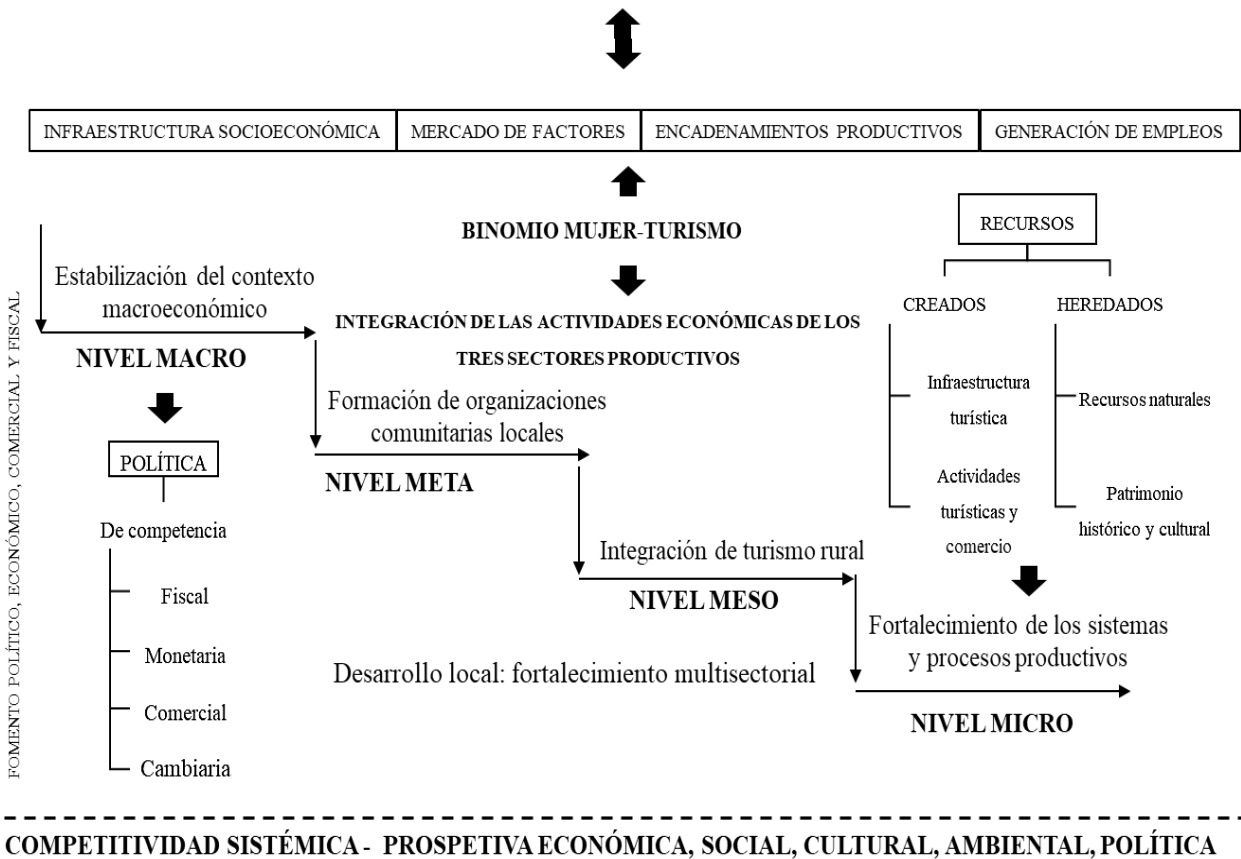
INFRAESTRUCTURA SOCIOECONÓMICA | MERCADO DE FACTORES | ENCADENAMIENTOS PRODUCTIVOS | GENERACIÓN DE EMPLEOS

BINOMIO MUJER-TURISMO

INTEGRACIÓN DE LAS ACTIVIDADES ECONÓMICAS DE LOS TRES SECTORES PRODUCTIVOS

RECURSOS

CREADOS

HEREDADOS

Infraestructura turística

Actividades turísticas y comercio

Recursos naturales

Patrimonio histórico y cultural

FOMENTO POLÍTICO, ECONÓMICO, COMERCIAL Y FISCAL

Estabilización del contexto macroeconómico

NIVEL MACRO

POLÍTICA

De competencia

Fiscal

Monetaria

Comercial

Cambiaria

Formación de organizaciones comunitarias locales

NIVEL META

Integración de turismo rural

NIVEL MESO

Desarrollo local: fortalecimiento multisectorial

Fortalecimiento de los sistemas y procesos productivos

NIVEL MICRO

COMPETITIVIDAD SISTÉMICA - PROSPECTIVA ECONÓMICA, SOCIAL, CULTURAL, AMBIENTAL, POLÍTICA